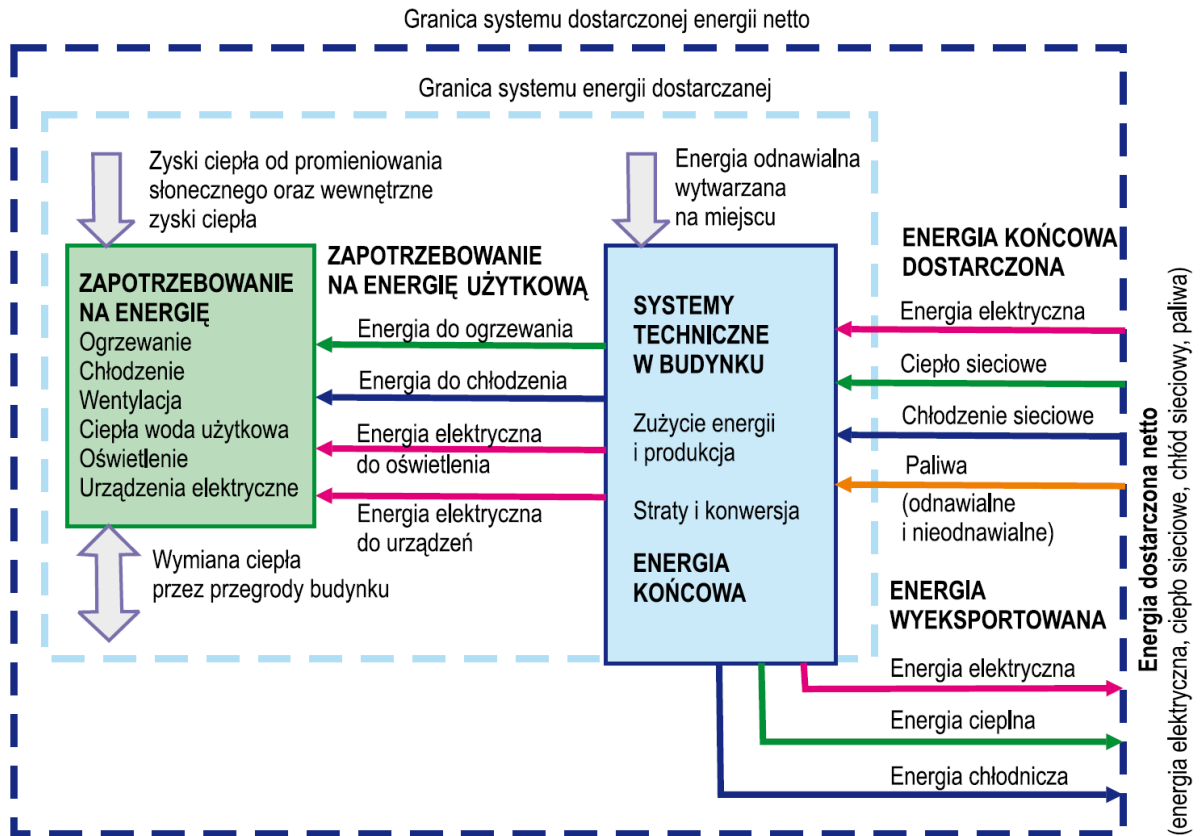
Granica systemu dostarczonej energii netto

Granica systemu energii dostarczanej

Zyski ciepła od promieniowania słonecznego oraz wewnętrzne zyski ciepła

Energia odnawialna wytwarzana na miejscu

ZAPOTRZEBOWANIE NA ENERGIĘ
Ogrzewanie
Chłodzenie
Wentylacja
Ciepła woda użytkowa
Oświetlenie
Urządzenia elektryczne

ZAPOTRZEBOWANIE NA ENERGIĘ UŻYTKOWĄ

Energia do ogrzewania

Energia do chłodzenia

Energia elektryczna do oświetlenia

Energia elektryczna do urządzeń

SYSTEMY TECHNICZNE W BUDYNKU

Zużycie energii i produkcja

Straty i konwersja

ENERGIA KOŃCOWA

Wymiana ciepła przez przegrody budynku

ENERGIA KOŃCOWA DOSTARCZONA

Energia elektryczna

Ciepło sieciowe

Chłodzenie sieciowe

Paliwa (odnawialne i nieodnawialne)

ENERGIA WYEKSPORTOWANA

Energia elektryczna

Energia cieplna

Energia chłodnicza

Energia dostarczona netto (energia elektryczna, ciepło sieciowe, chłód sieciowy, paliwa)